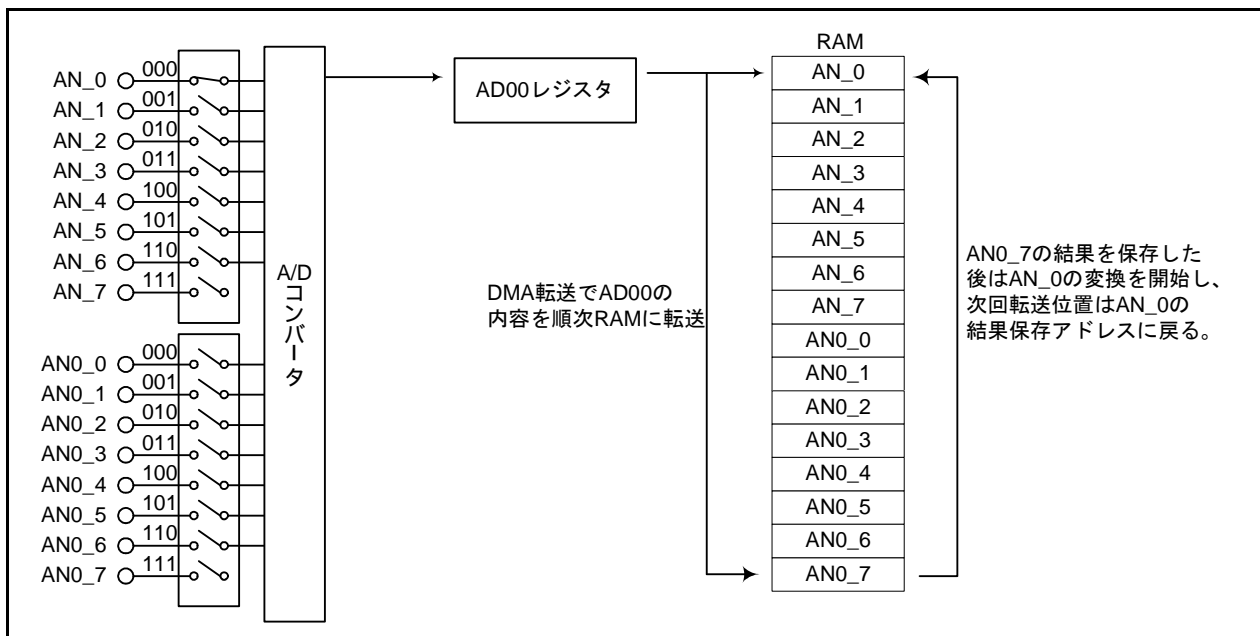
AN_0 000
AN_1 001
AN_2 010
AN_3 011
AN_4 100
AN_5 101
AN_6 110
AN_7 111

AN0_0 000
AN0_1 001
AN0_2 010
AN0_3 011
AN0_4 100
AN0_5 101
AN0_6 110
AN0_7 111

A/D コンバータ

AD00レジスタ

DMA転送でAD00の内容を順次RAMに転送

RAM

| RAM |
|---|
| AN_0 |
| AN_1 |
| AN_2 |
| AN_3 |
| AN_4 |
| AN_5 |
| AN_6 |
| AN_7 |
| AN0_0 |
| AN0_1 |
| AN0_2 |
| AN0_3 |
| AN0_4 |
| AN0_5 |
| AN0_6 |
| AN0_7 |

AN0_7の結果を保存した後はAN_0の変換を開始し、次回転送位置はAN_0の結果保存アドレスに戻る。